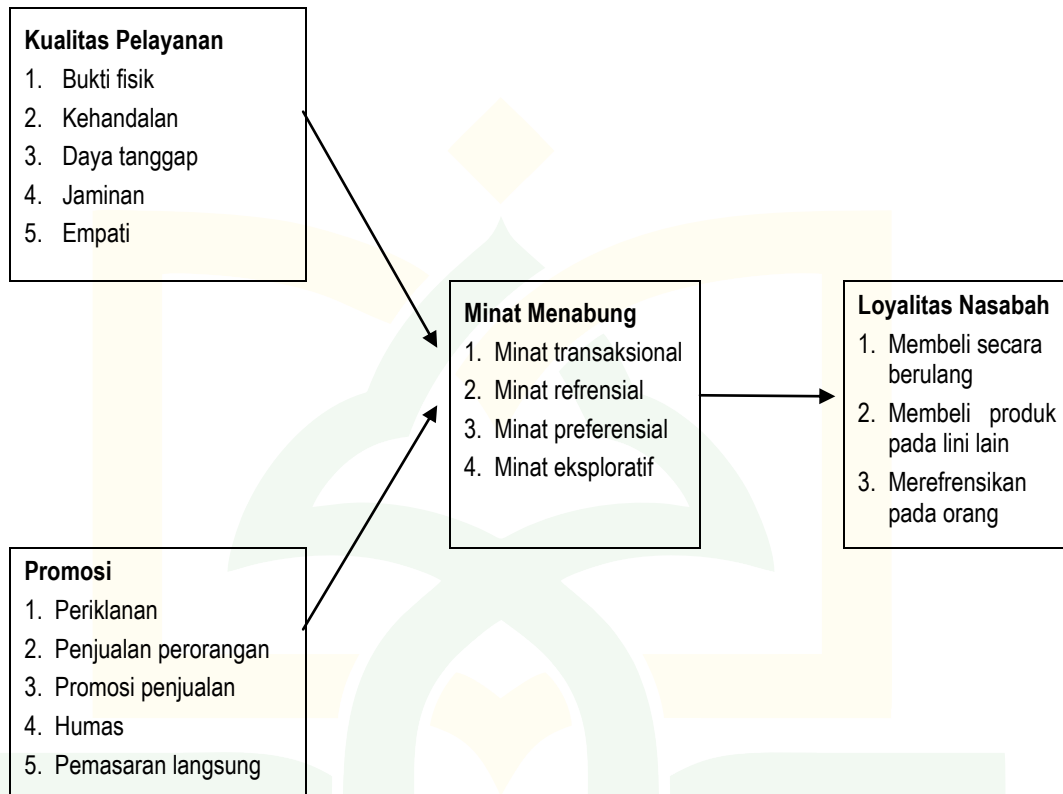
**Kualitas Pelayanan**
1. Bukti fisik
2. Kehandalan
3. Daya tanggap
4. Jaminan
5. Empati

**Minat Menabung**
1. Minat transaksional
2. Minat refrensial
3. Minat preferensial
4. Minat eksploratif

**Loyalitas Nasabah**
1. Membeli secara berulang
2. Membeli produk pada lini lain
3. Merefrensikan pada orang

**Promosi**
1. Periklanan
2. Penjualan perorangan
3. Promosi penjualan
4. Humas
5. Pemasaran langsung